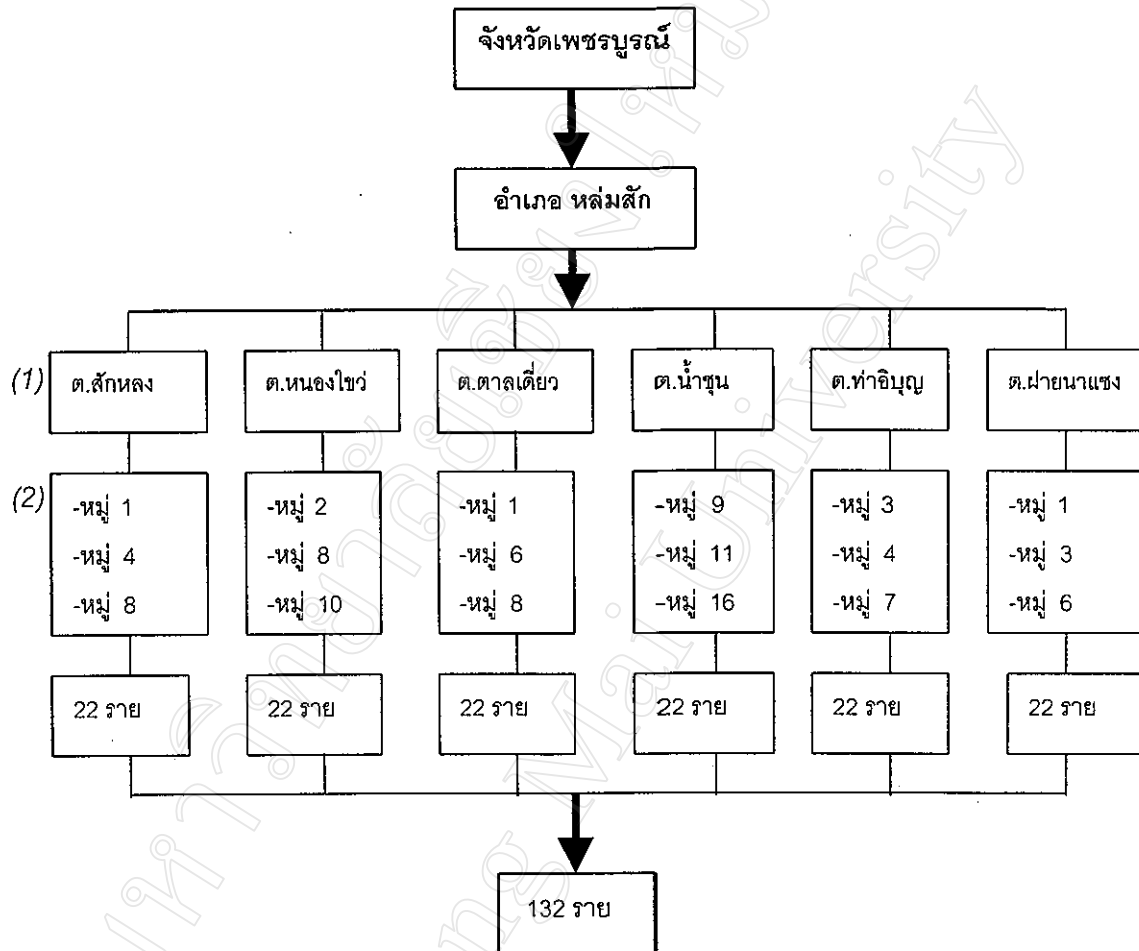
จังหวัดเพชรบูรณ์

อำเภอ หล่มสัก

(1) ต.สักหลง

ต.หนองไขว่

ต.ตาลเดี่ยว

ต.น้ำชุน

ต.ท่าอิบุญ

ต.ฝายนาแซง

(2) -หมู่ 1
-หมู่ 4
-หมู่ 8

-หมู่ 2
-หมู่ 8
-หมู่ 10

-หมู่ 1
-หมู่ 6
-หมู่ 8

-หมู่ 9
-หมู่ 11
-หมู่ 16

-หมู่ 3
-หมู่ 4
-หมู่ 7

-หมู่ 1
-หมู่ 3
-หมู่ 6

22 ราย

22 ราย

22 ราย

22 ราย

22 ราย

22 ราย

132 ราย